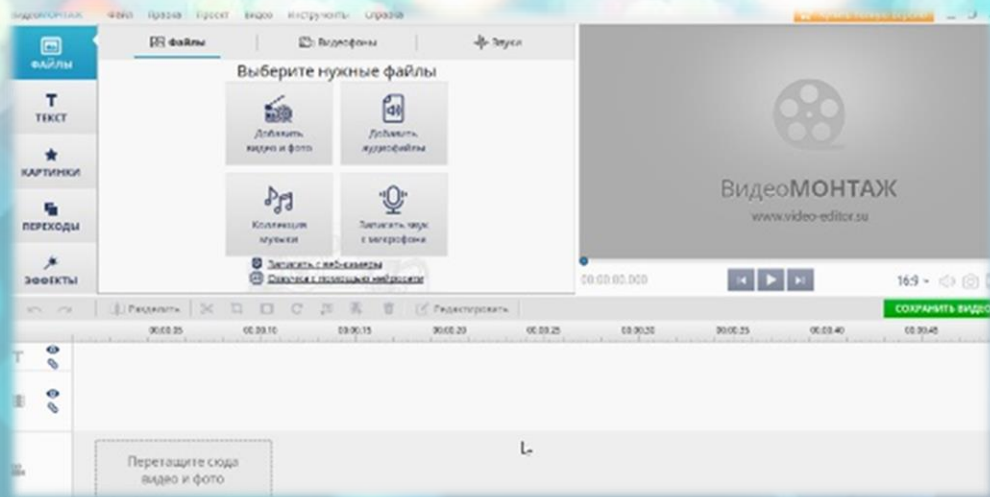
ВидеоМОНТАЖ Файл Правка Проект Видео Инструменты Справка

ФАЙЛЫ
ТЕКСТ
КАРТИНКИ
ПЕРЕХОДЫ
ЭФФЕКТЫ

Файлы
Видеофоны
Звуки

Выберите нужные файлы

Добавить видео и фото
Добавить аудиофайлы
Коллекция музыки
Записать звук с микрофона

Записать с веб-камеры
Озвучка с помощью нейросети

ВидеоМОНТАЖ
www.video-editor.su

00:00:00.000
16:9

Разделить
Редактировать
СОХРАНИТЬ ВИДЕО

00:00:05 00:00:10 00:00:15 00:00:20 00:00:25 00:00:30 00:00:35 00:00:40 00:00:45

Перетащите сюда видео и фото